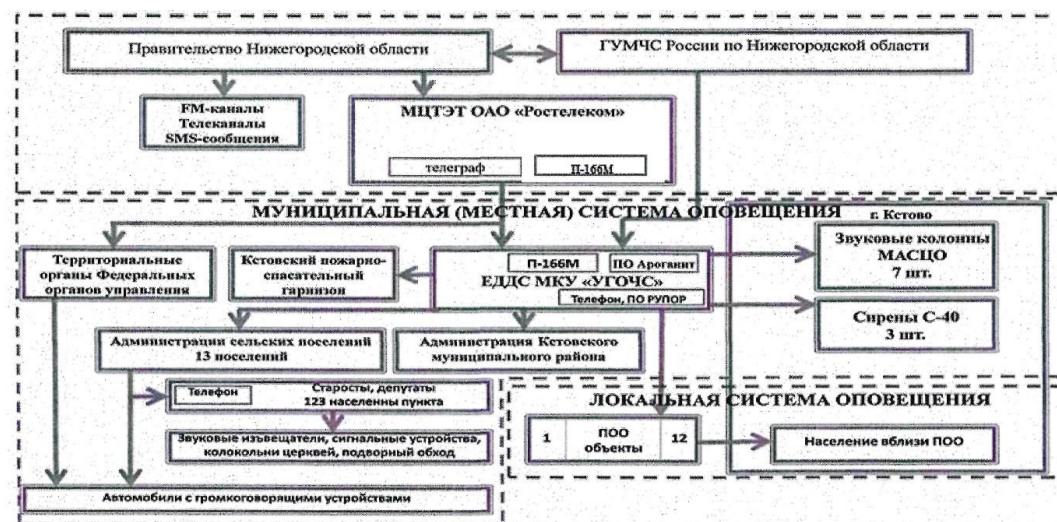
Правительство Нижегородской области

ГУМЧС России по Нижегородской области

FM-каналы
Телеканалы
SMS-сообщения

МЦТЭТ ОАО «Ростелеком»

телеграф

П-166М

МУНИЦИПАЛЬНАЯ (МЕСТНАЯ) СИСТЕМА ОПОВЕЩЕНИЯ

г. Кстово

Территориальные органы Федеральных органов управления

Кстовский пожарно-спасательный гарнизон

П-166М

ПО Арогант

ЕДДС МКУ «УГОЧС»

Телефон, ПО РУПОР

Звуковые колонны МАСЦО 7 шт.

Сирены С-40 3 шт.

Администрации сельских поселений 13 поселений

Администрация Кстовского муниципального района

Телефон

Старосты, депутаты 123 населенны пункта

Звуковые извещатели, сигнальные устройства, колокольни церквей, подворный обход

ЛОКАЛЬНАЯ СИСТЕМА ОПОВЕЩЕНИЯ

1

ПОО объекты

12

Население вблизи ПОО

Автомобили с громкоговорящими устройствами